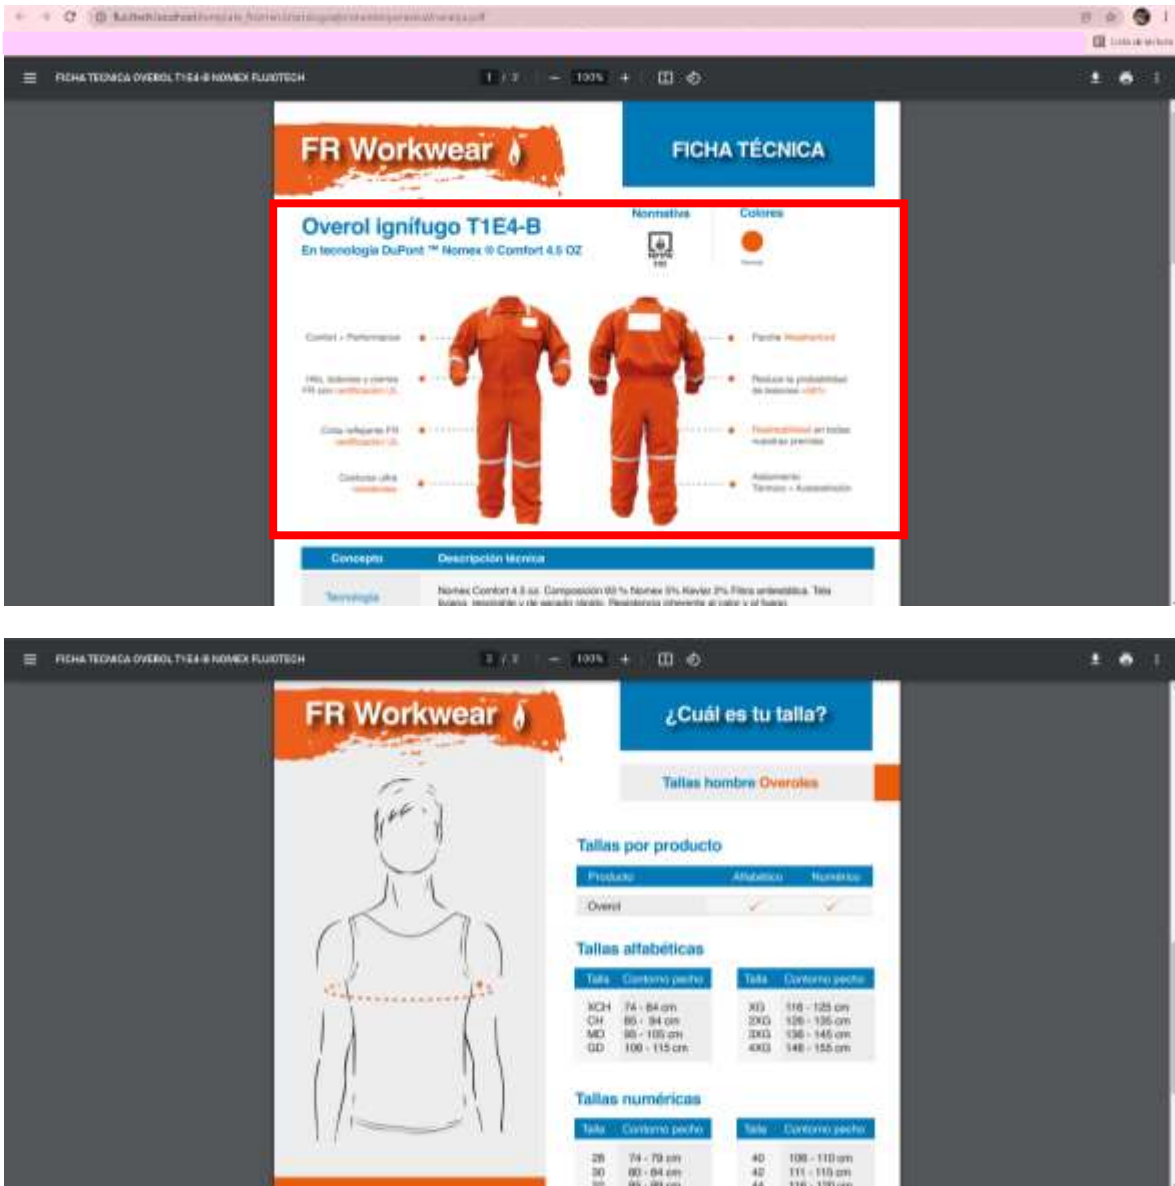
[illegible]

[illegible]

FICHA TECNICA OVEROL T1E4-B NOMEX FLUOTECH 1 / 2 100%

FR Workwear

FICHA TÉCNICA

Overol ignífugo T1E4-B
En tecnología DuPont ™ Nomex ® Comfort 4.5 OZ

Normativa

Colores

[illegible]

Confort + Performance

Hilo, botones y cierres FR con certificación UL

Cinta reflejante FR certificación UL

Costuras ultra resistentes

Parche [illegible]

Reduce la probabilidad de lesiones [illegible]

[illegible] en todas nuestras prendas

Aislamiento Térmico + Autoextinción

| Concepto | Descripción técnica |
|---|---|
| Tecnología | Nomex Comfort 4.5 oz. Composición 93 % Nomex 5% Kevlar 2% Fibra antiestática. Tela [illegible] |

FICHA TECNICA OVEROL T1E4-B NOMEX FLUOTECH 2 / 2 100%

FR Workwear

¿Cuál es tu talla?

Tallas hombre Overoles

Tallas por producto

| Producto | Alfabético | Numérico |
|---|---|---|
| Overol | ✓ | ✓ |

Tallas alfabéticas

| Talla | Contorno pecho |
|---|---|
| XCH | 74 - 84 cm |
| CH | 86 - 94 cm |
| MD | 96 - 105 cm |
| GD | 106 - 115 cm |

| Talla | Contorno pecho |
|---|---|
| XG | 116 - 125 cm |
| 2XG | 126 - 135 cm |
| 3XG | 136 - 145 cm |
| 4XG | 146 - 155 cm |

Tallas numéricas

| Talla | Contorno pecho |
|---|---|
| 28 | 74 - 79 cm |
| 30 | 80 - 84 cm |
| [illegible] | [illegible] |

| Talla | Contorno pecho |
|---|---|
| 40 | 106 - 110 cm |
| 42 | 111 - 115 cm |
| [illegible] | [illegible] |